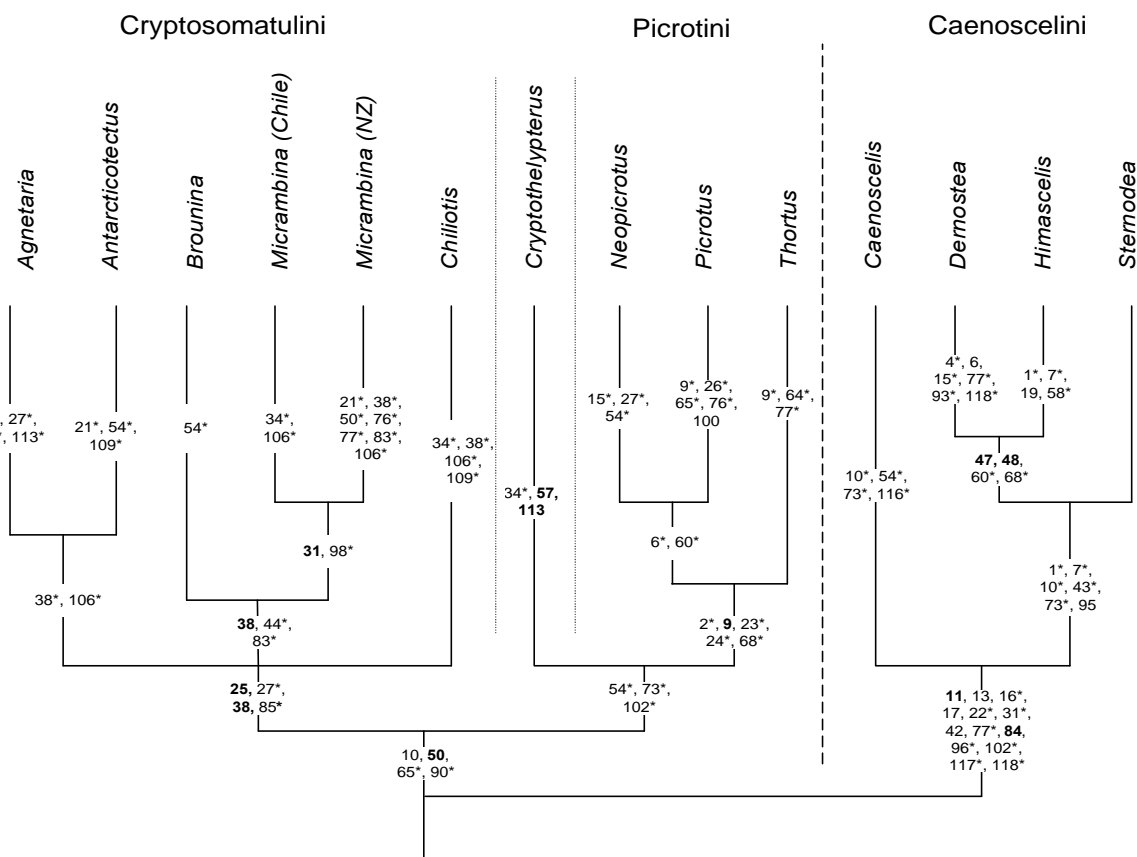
Cryptosomatulini

Picrotini

Caenoscelini

Agnetaria

Antarcticotectus

Brounina

Micrambina (Chile)

Micrambina (NZ)

Chiliotis

Cryptothelypterus

Neopicrotus

Picrotus

Thortus

Caenoscelis

Demostea

Himascelis

Sternodea

, 27*, , 113*

21*, 54*, 109*

54*

34*, 106*

21*, 38*, 50*, 76*, 77*, 83*, 106*

34*, 38*, 106*, 109*

34*, **57, 113**

15*, 27*, 54*

9*, 26*, 65*, 76*, 100

9*, 64*, 77*

4*, 6, 15*, 77*, 93*, 118*

1*, 7*, 19, 58*

10*, 54*, 73*, 116*

**47**, **48**, 60*, 68*

**31**, 98*

6*, 60*

1*, 7*, 10*, 43*, 73*, 95

38*, 106*

**38**, 44*, 83*

2*, **9**, 23*, 24*, 68*

**25,** 27*, **38,** 85*

54*, 73*, 102*

**11**, 13, 16*, 17, 22*, 31*, 42, 77*, **84**, 96*, 102*, 117*, 118*

10, **50**, 65*, 90*